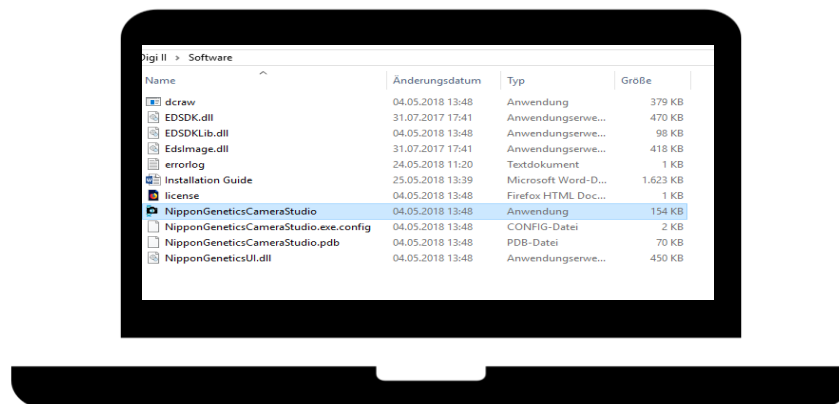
Digi II › Software

| Name | Änderungsdatum | Typ | Größe |
|---|---|---|---|
| dcraw | 04.05.2018 13:48 | Anwendung | 379 KB |
| EDSDK.dll | 31.07.2017 17:41 | Anwendungserwe... | 470 KB |
| EDSDKLib.dll | 04.05.2018 13:48 | Anwendungserwe... | 98 KB |
| EdsImage.dll | 31.07.2017 17:41 | Anwendungserwe... | 418 KB |
| errorlog | 24.05.2018 11:20 | Textdokument | 1 KB |
| Installation Guide | 25.05.2018 13:39 | Microsoft Word-D... | 1.623 KB |
| license | 04.05.2018 13:48 | Firefox HTML Doc... | 1 KB |
| NipponGeneticsCameraStudio | 04.05.2018 13:48 | Anwendung | 154 KB |
| NipponGeneticsCameraStudio.exe.config | 04.05.2018 13:48 | CONFIG-Datei | 2 KB |
| NipponGeneticsCameraStudio.pdb | 04.05.2018 13:48 | PDB-Datei | 70 KB |
| NipponGeneticsUI.dll | 04.05.2018 13:48 | Anwendungserwe... | 450 KB |